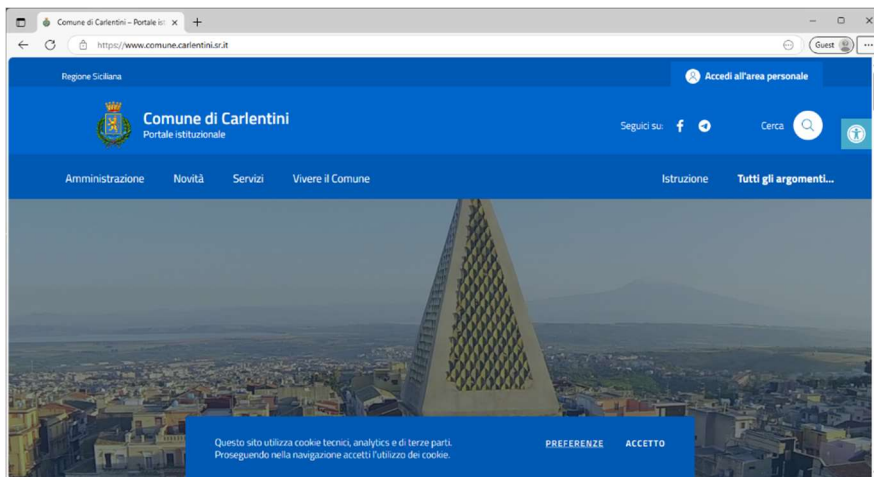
Comune di Carlentini – Portale is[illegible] ×
https://www.comune.carlentini.sr.it
Guest

Regione Siciliana
Accedi all'area personale

Comune di Carlentini
Portale istituzionale
Seguici su:
Cerca

Amministrazione
Novità
Servizi
Vivere il Comune
Istruzione
Tutti gli argomenti...

Questo sito utilizza cookie tecnici, analytics e di terze parti. Proseguendo nella navigazione accetti l'utilizzo dei cookie.
PREFERENZE
ACCETTO